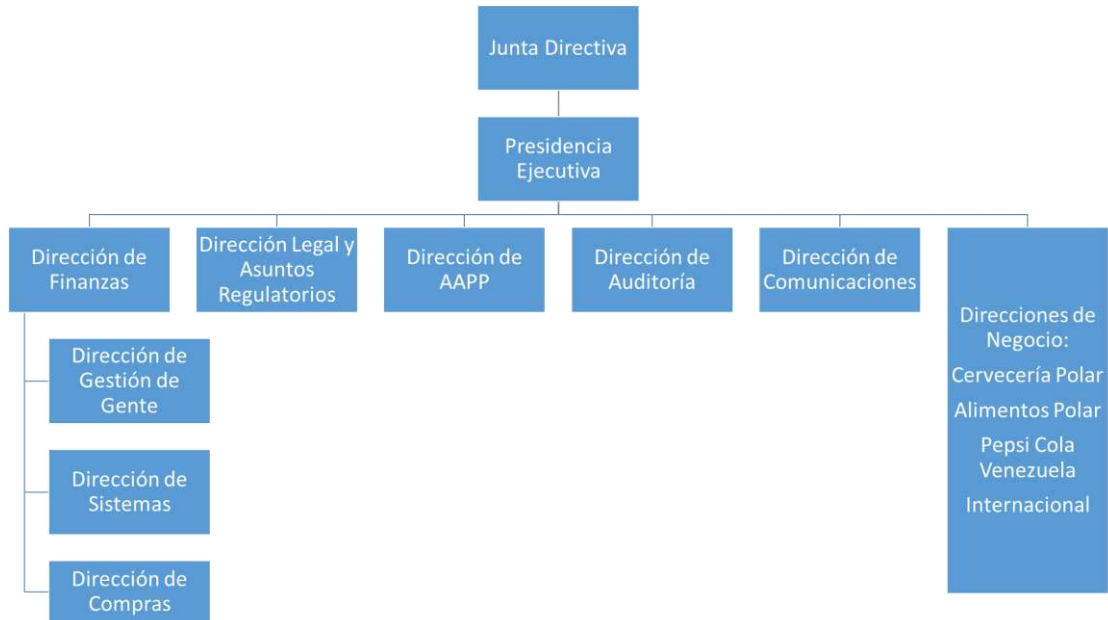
Junta Directiva

Presidencia Ejecutiva

Dirección de Finanzas

Dirección Legal y Asuntos Regulatorios

Dirección de AAPP

Dirección de Auditoría

Dirección de Comunicaciones

Direcciones de Negocio:
Cervecería Polar
Alimentos Polar
Pepsi Cola Venezuela
Internacional

Dirección de Gestión de Gente

Dirección de Sistemas

Dirección de Compras